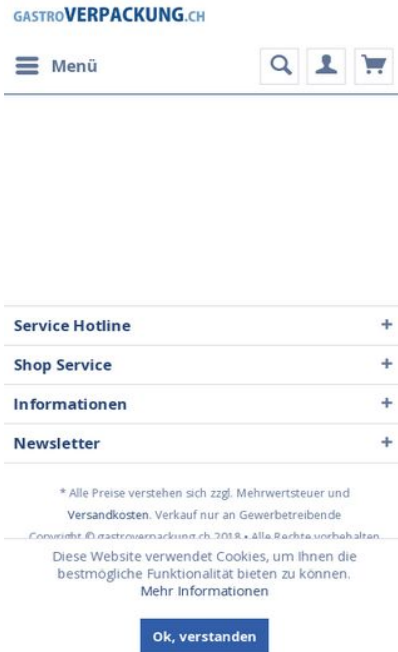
GASTROVERPACKUNG.CH

Menü

Service Hotline +

Shop Service +

Informationen +

Newsletter +

* Alle Preise verstehen sich zzgl. Mehrwertsteuer und Versandkosten. Verkauf nur an Gewerbetreibende

Copyright © gastroverpackung.ch 2018 • Alle Rechte vorbehalten

Diese Website verwendet Cookies, um Ihnen die bestmögliche Funktionalität bieten zu können. Mehr Informationen

Ok, verstanden